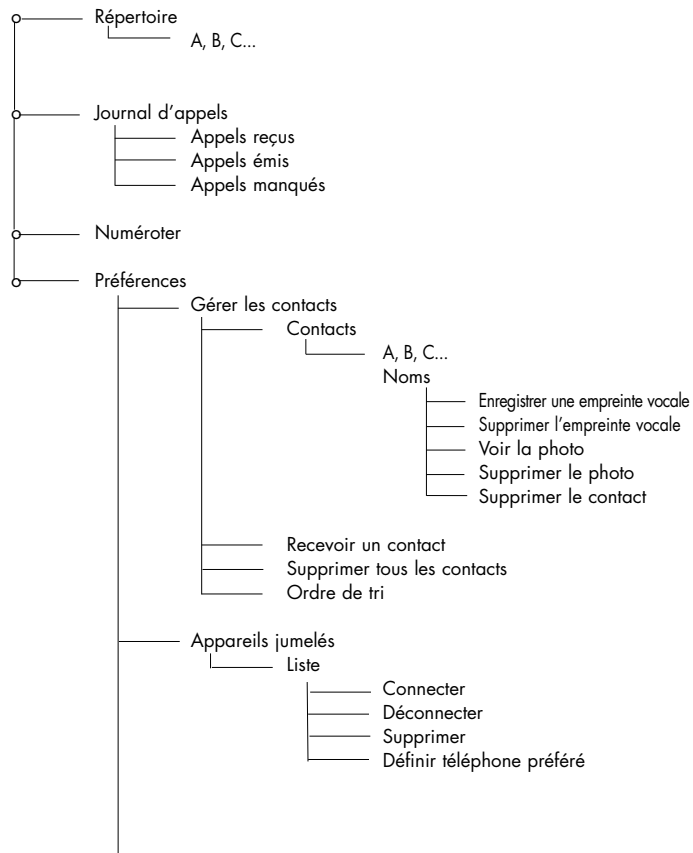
Répertoire
A, B, C...
Journal d'appels
Appels reçus
Appels émis
Appels manqués
Numéroter
Préférences
Gérer les contacts
Contacts
A, B, C...
Noms
Enregistrer une empreinte vocale
Supprimer l'empreinte vocale
Voir la photo
Supprimer le photo
Supprimer le contact
Recevoir un contact
Supprimer tous les contacts
Ordre de tri
Appareils jumelés
Liste
Connecter
Déconnecter
Supprimer
Définir téléphone préféré